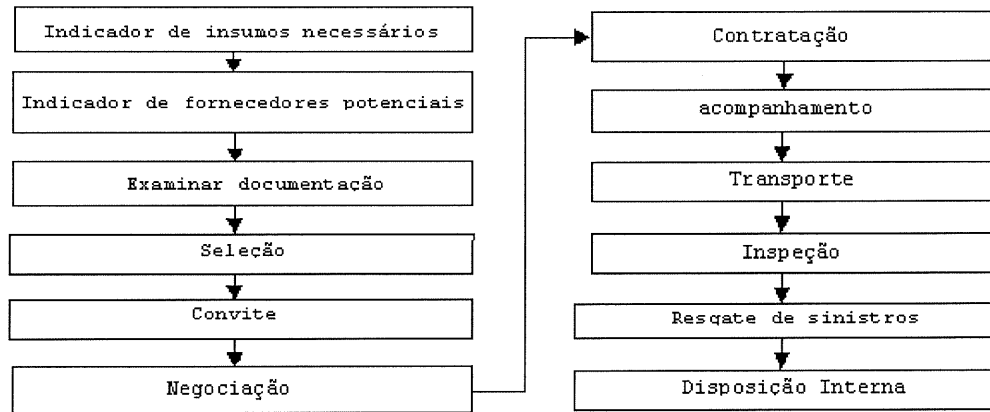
Indicador de insumos necessários

Indicador de fornecedores potenciais

Examinar documentação

Seleção

Convite

Negociação

Contratação

acompanhamento

Transporte

Inspeção

Resgate de sinistros

Disposição Interna